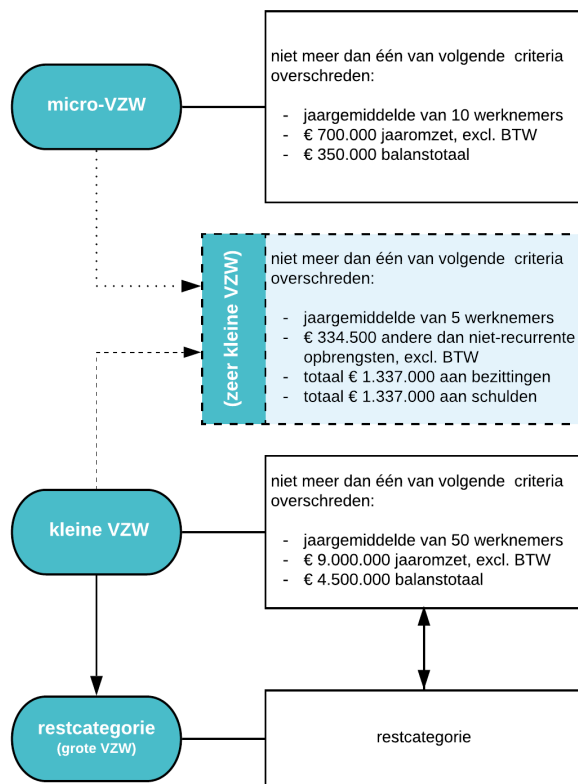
micro-VZW

niet meer dan één van volgende criteria overschreden:

- jaargemiddelde van 10 werknemers
- € 700.000 jaaromzet, excl. BTW
- € 350.000 balanstotaal

(zeer kleine VZW)

niet meer dan één van volgende criteria overschreden:

- jaargemiddelde van 5 werknemers
- € 334.500 andere dan niet-recurrente opbrengsten, excl. BTW
- totaal € 1.337.000 aan bezittingen
- totaal € 1.337.000 aan schulden

kleine VZW

niet meer dan één van volgende criteria overschreden:

- jaargemiddelde van 50 werknemers
- € 9.000.000 jaaromzet, excl. BTW
- € 4.500.000 balanstotaal

restcategorie
(grote VZW)

restcategorie